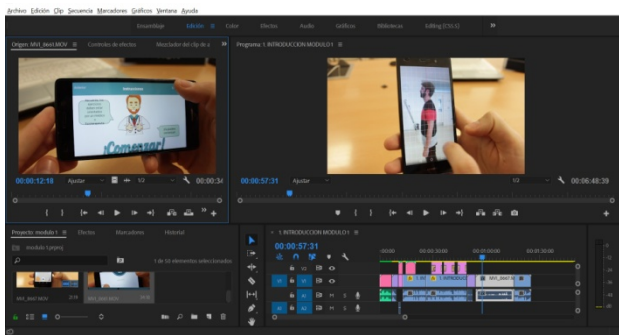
Archivo Edición Clip Secuencia Marcadores Gráficos Ventana Ayuda

Ensamblaje Edición Color Efectos Audio Gráficos Bibliotecas Editing (CS5.5) »

Origen: MVI_8443.MOV ≡ Controles de efectos Mezclador del clip de a »

Programa: 1 INTRODUCCION MODULO 1 ≡

¡Comenzar!

00:00:12:18 Ajustar 1/2 00:00:3

00:00:57:31 Ajustar 1/2 00:06:48:39

Proyecto: modulo 1 ≡ Efectos Marcadores Historial

modulo 1.prproj

1 de 58 elementos seleccionados

MVI_8443.MOV MVI_8443.MOV

× 1 INTRODUCCION MODULO 1 ≡

00:00:57:31

:00:00 00:00:30:00 00:01:00:00 00:01:30:00

V3 V2 V1 A1 A2 A3

1 INTRODUC MVI_8443.M

M S